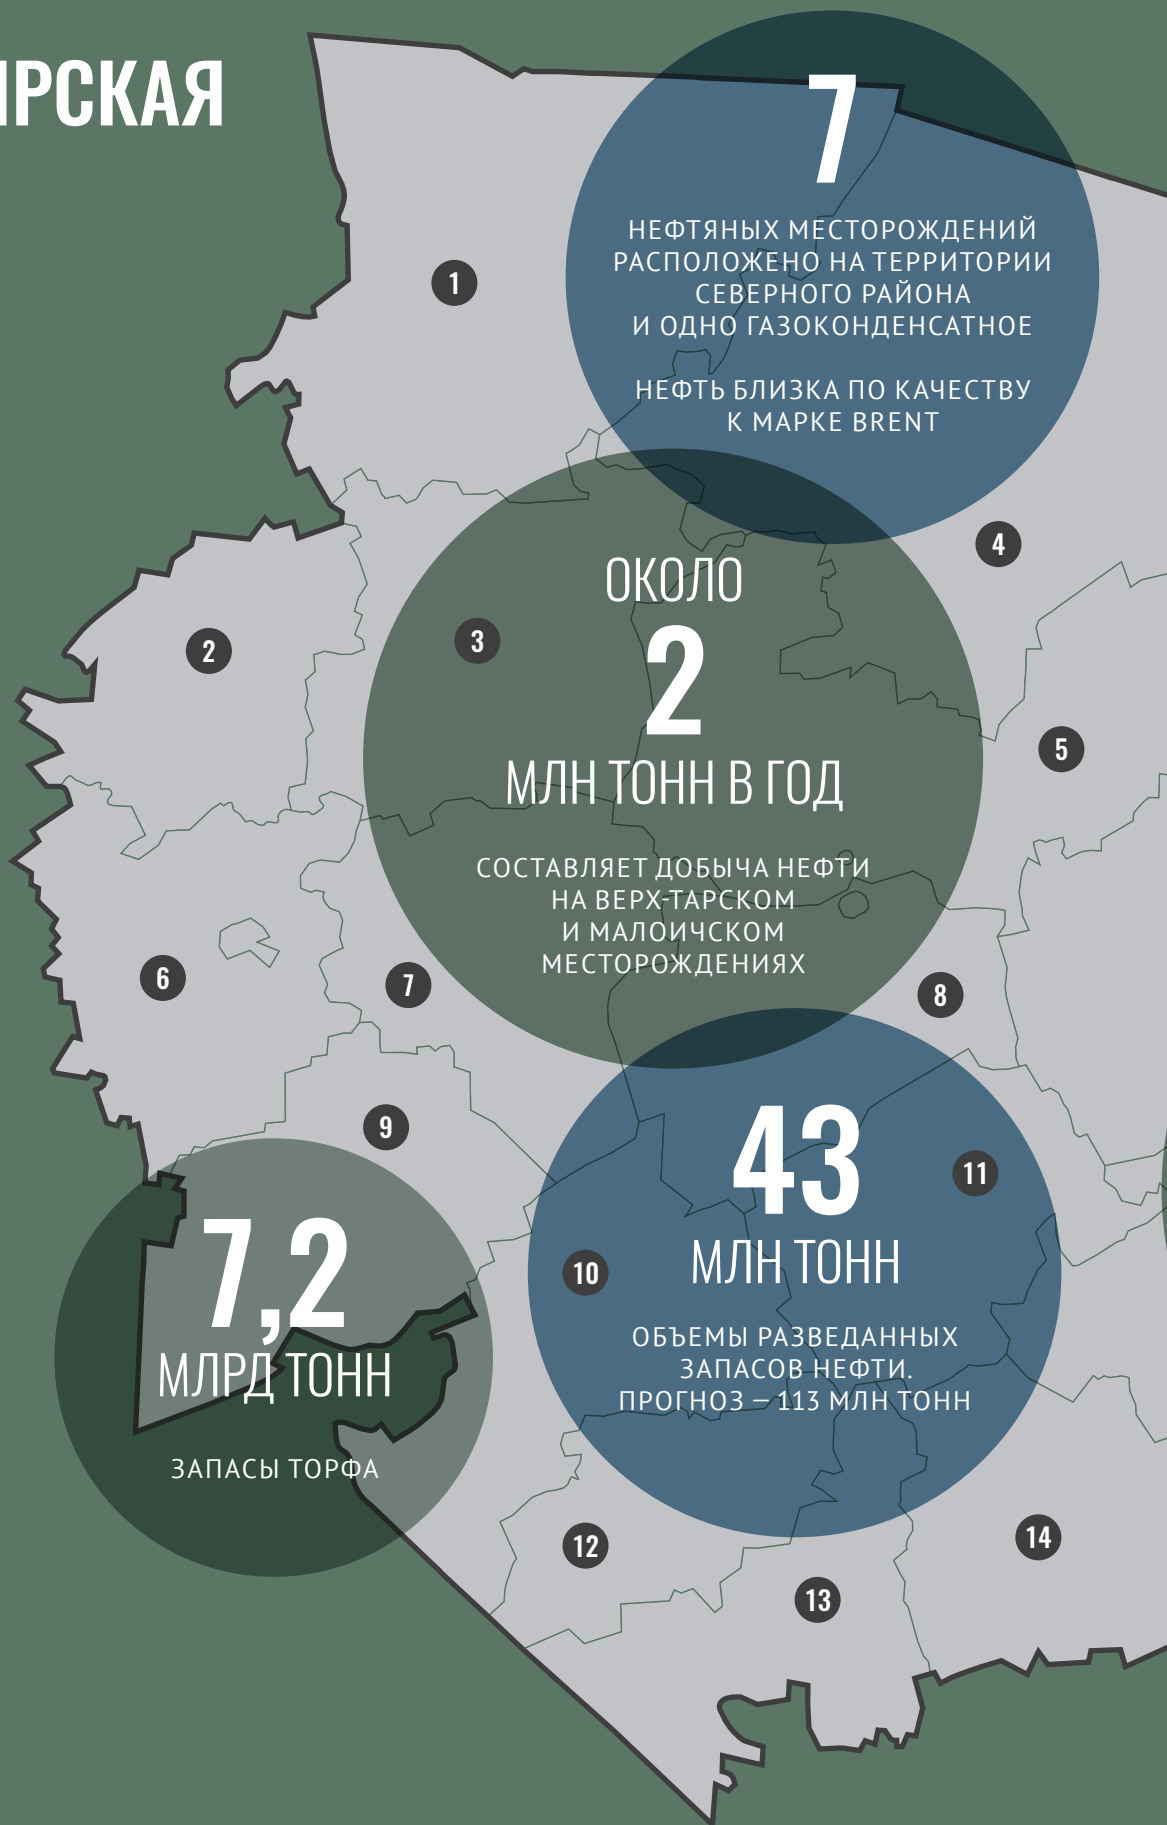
ІРСКАЯ

7

НЕФТЯНЫХ МЕСТОРОЖДЕНИЙ РАСПОЛОЖЕНО НА ТЕРРИТОРИИ СЕВЕРНОГО РАЙОНА И ОДНО ГАЗОКОНДЕНСАТНОЕ

НЕФТЬ БЛИЗКА ПО КАЧЕСТВУ К МАРКЕ BRENT

1

4

ОКОЛО

2

МЛН ТОНН В ГОД

СОСТАВЛЯЕТ ДОБЫЧА НЕФТИ НА ВЕРХ-ТАРСКОМ И МАЛОИЧСКОМ МЕСТОРОЖДЕНИЯХ

2

3

5

6

7

8

9

43

МЛН ТОНН

ОБЪЕМЫ РАЗВЕДАННЫХ ЗАПАСОВ НЕФТИ. ПРОГНОЗ – 113 МЛН ТОНН

10

11

7,2

МЛРД ТОНН

ЗАПАСЫ ТОРФА

12

13

14